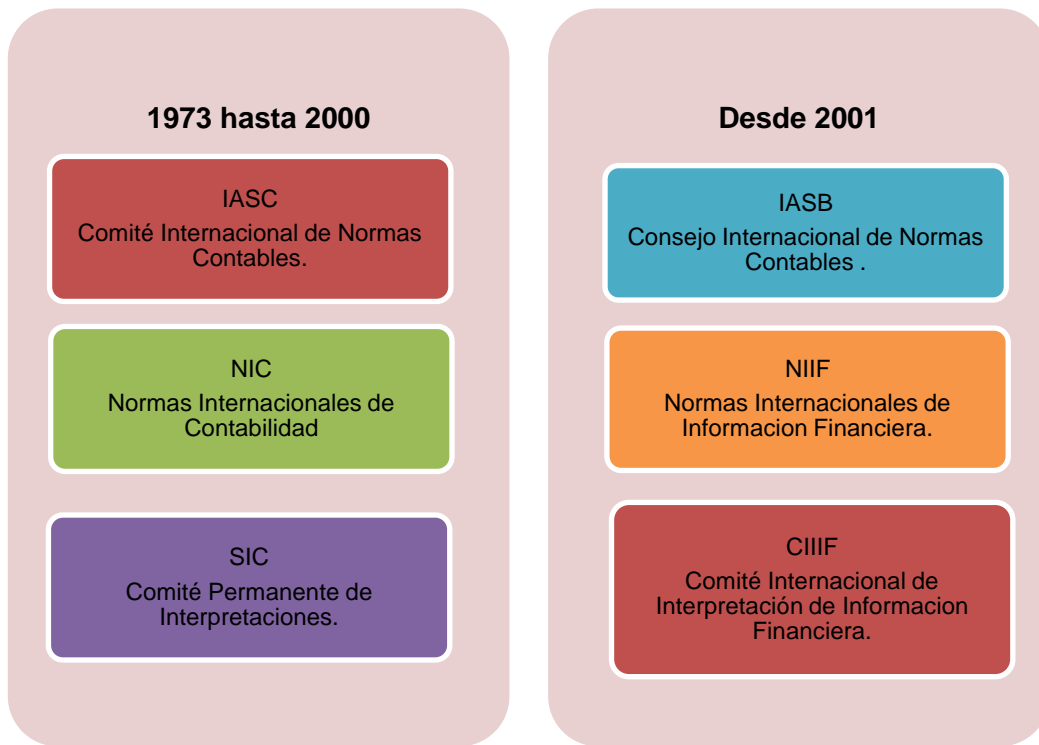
1973 hasta 2000

IASC
Comité Internacional de Normas Contables.

NIC
Normas Internacionales de Contabilidad

SIC
Comité Permanente de Interpretaciones.

Desde 2001

IASB
Consejo Internacional de Normas Contables .

NIIF
Normas Internacionales de Informacion Financiera.

CIIIF
Comité Internacional de Interpretación de Informacion Financiera.